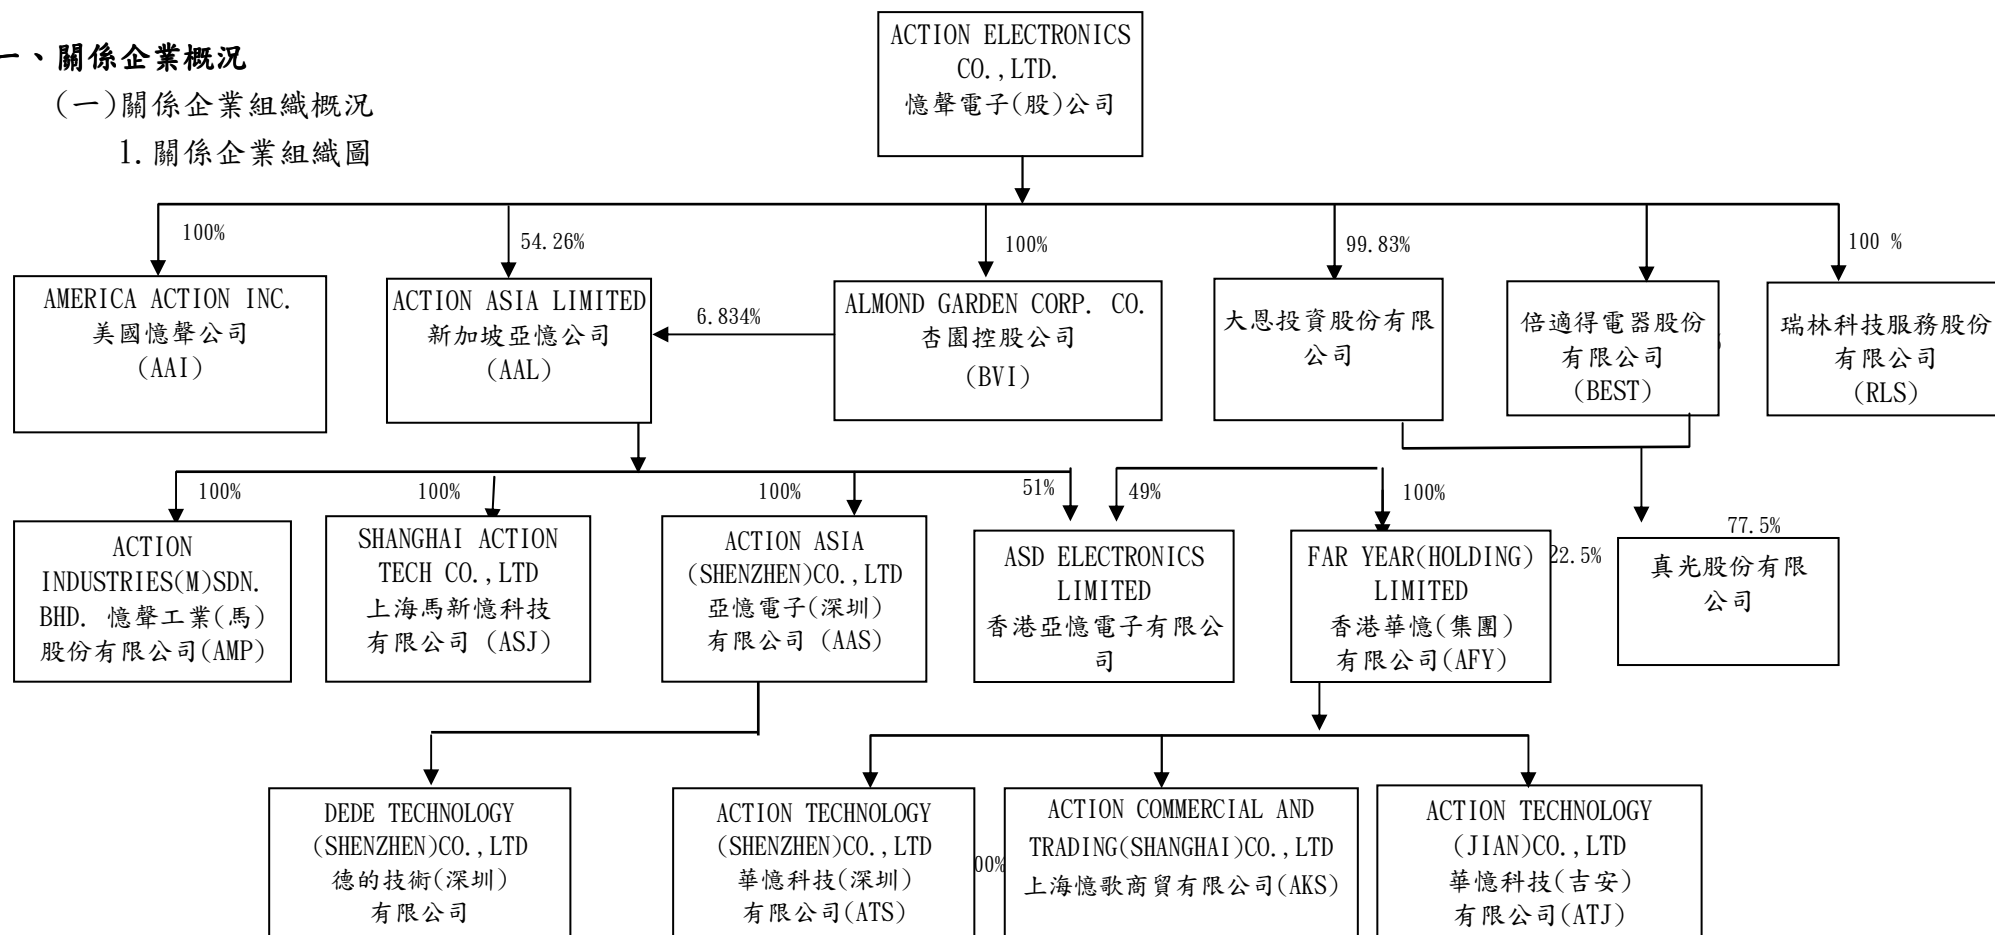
一、關係企業概況

(一)關係企業組織概況

1.關係企業組織圖

ACTION ELECTRONICS CO.,LTD.
憶聲電子(股)公司

100%

54.26%

100%

99.83%

100 %

AMERICA ACTION INC.
美國憶聲公司
(AAI)

ACTION ASIA LIMITED
新加坡亞憶公司
(AAL)

6.834%

ALMOND GARDEN CORP. CO.
杏園控股公司
(BVI)

大恩投資股份有限公司

倍適得電器股份有限公司
(BEST)

瑞林科技服務股份有限公司
(RLS)

100%

100%

100%

51%

49%

100%

77.5%

ACTION INDUSTRIES(M)SDN. BHD. 憶聲工業(馬)股份有限公司(AMP)

SHANGHAI ACTION TECH CO.,LTD
上海馬新憶科技有限公司 (ASJ)

ACTION ASIA (SHENZHEN)CO.,LTD
亞憶電子(深圳)有限公司 (AAS)

ASD ELECTRONICS LIMITED
香港亞憶電子有限公司

FAR YEAR(HOLDING) LIMITED
香港華憶(集團)有限公司(AFY)

22.5%

真光股份有限公司

DEDE TECHNOLOGY (SHENZHEN)CO.,LTD
德的技術(深圳)有限公司

ACTION TECHNOLOGY (SHENZHEN)CO.,LTD
華憶科技(深圳)有限公司(ATS)

00%

ACTION COMMERCIAL AND TRADING(SHANGHAI)CO.,LTD
上海憶歌商貿有限公司(AKS)

ACTION TECHNOLOGY (JIAN)CO.,LTD
華憶科技(吉安)有限公司(ATJ)